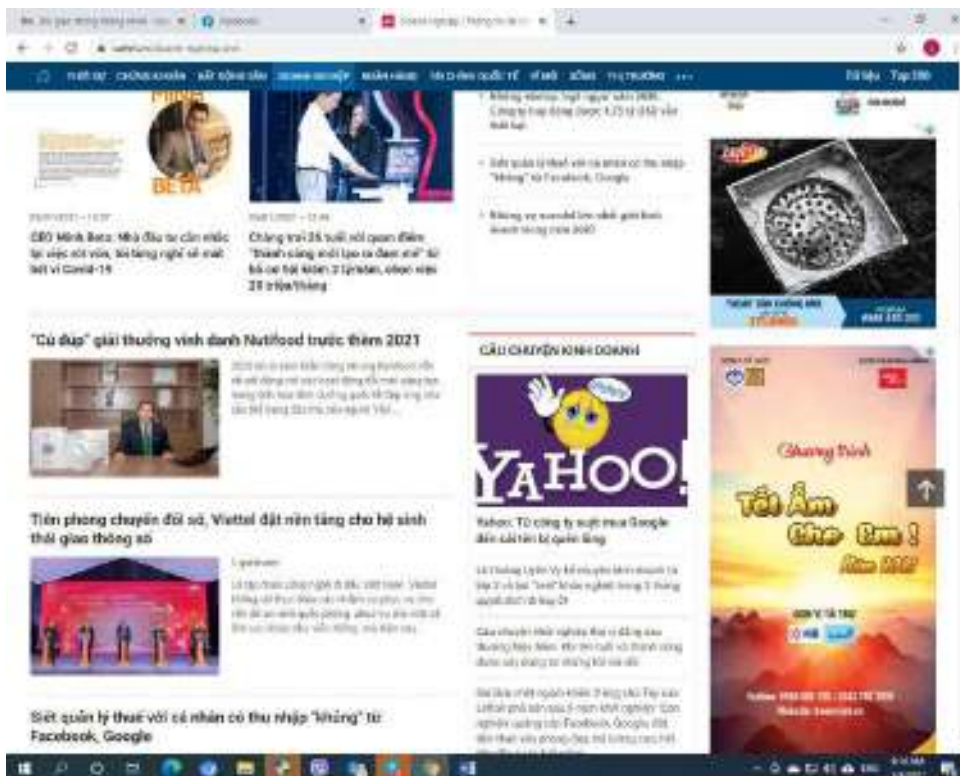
CEO Minh Beta: Nhà đầu tư cần nhắc lại việc rót vốn, bỏ bằng nghề vì mất bét vì Covid-19

Chàng trai 25 tuổi rời quan điểm "thành công nhờ tạo ra đam mê" từ bỏ cơ hội khám 2 lý trám, nhận việc 25 triệu/tháng

"Cú đúp" giải thưởng vinh danh Nutifood trước thềm 2021

Tiên phong chuyển đổi số, Viettel đặt nền tảng cho hệ sinh thái giao thông số

Siết quản lý thuế với cá nhân có thu nhập "khủng" từ Facebook, Google

CÂU CHUYỆN KINH DOANH

YAHOO!

Yahoo: Từ công ty suýt mua Google đến cái tên bị quên lãng

Siết quản lý thuế với cá nhân có thu nhập "khủng" từ Facebook, Google

Chương trình
Tết Ấm Cho Em!

Tài liệu
Tạp Chí